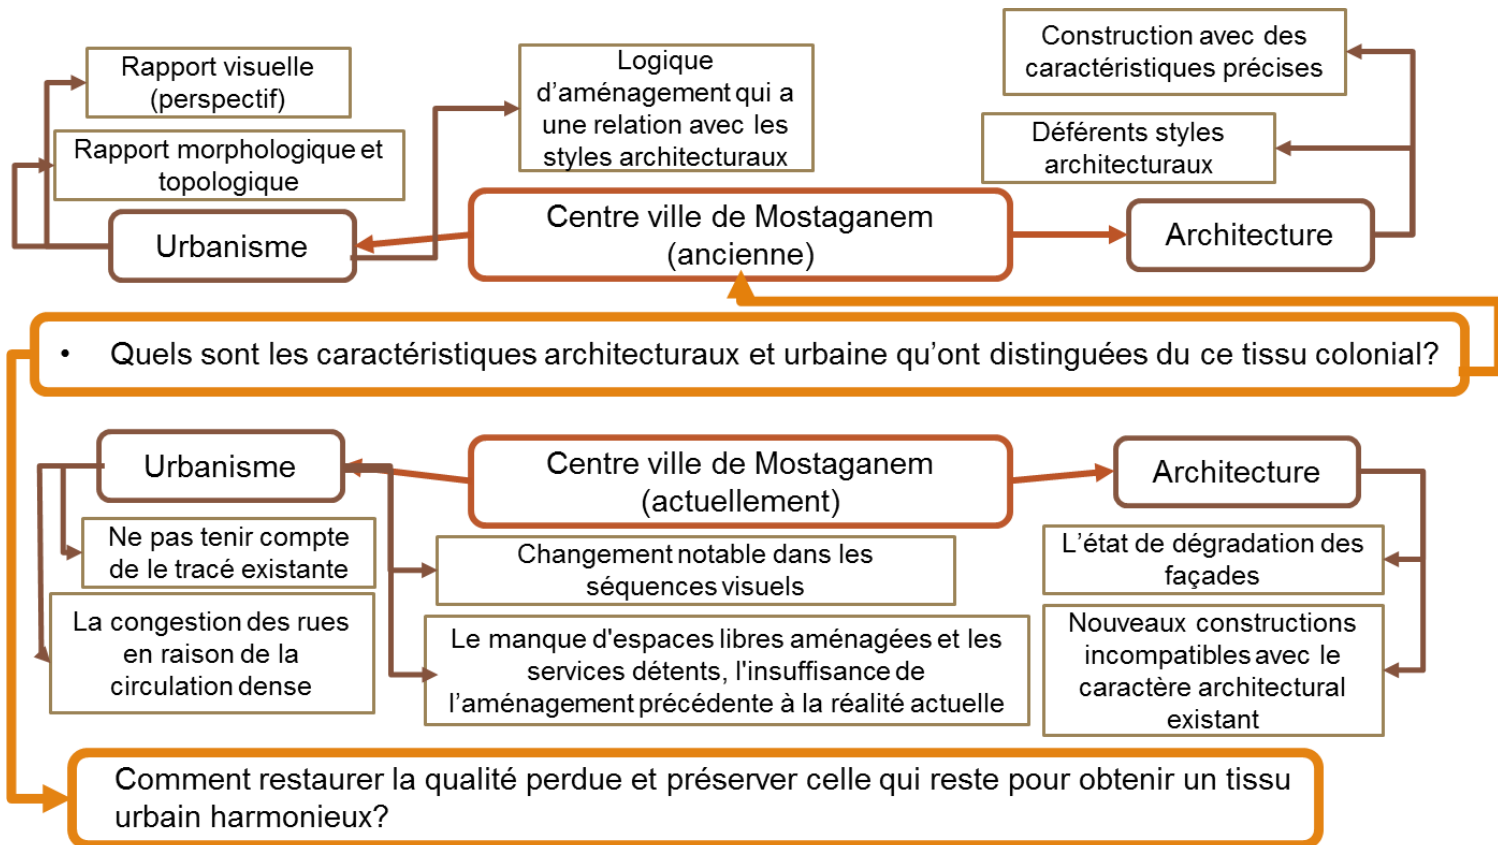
Rapport visuelle (perspectif)

Rapport morphologique et topologique

Urbanisme

Logique d'aménagement qui a une relation avec les styles architecturaux

Centre ville de Mostaganem (ancienne)

Construction avec des caractéristiques précises

Déférents styles architecturaux

Architecture

• Quels sont les caractéristiques architecturaux et urbaine qu'ont distinguées du ce tissu colonial?

Urbanisme

Centre ville de Mostaganem (actuellement)

Architecture

Ne pas tenir compte de le tracé existante

La congestion des rues en raison de la circulation dense

Changement notable dans les séquences visuels

Le manque d'espaces libres aménagées et les services détents, l'insuffisance de l'aménagement précédente à la réalité actuelle

L'état de dégradation des façades

Nouveaux constructions incompatibles avec le caractère architectural existant

Comment restaurer la qualité perdue et préserver celle qui reste pour obtenir un tissu urbain harmonieux?